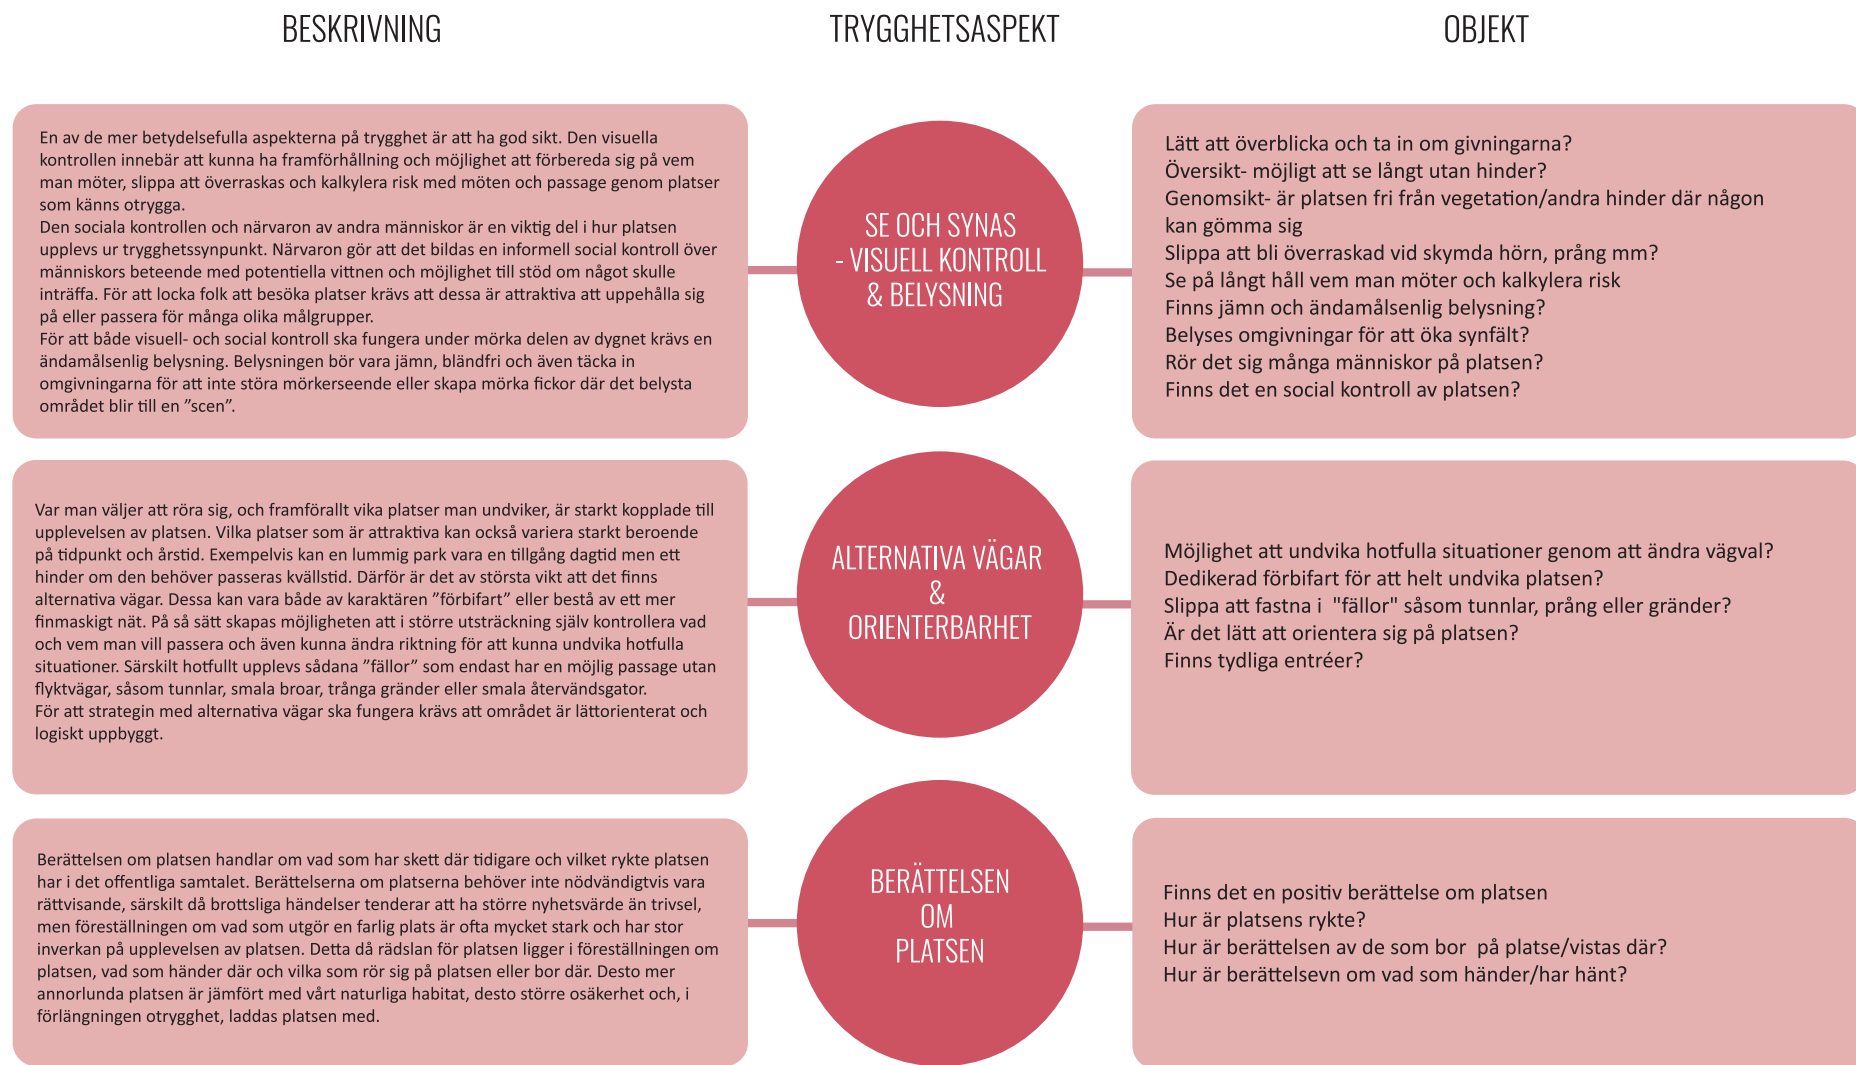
BESKRIVNING

TRYGGHETSASPEKT

OBJEKT

En av de mer betydelsefulla aspekterna på trygghet är att ha god sikt. Den visuella kontrollen innebär att kunna ha framförhållning och möjlighet att förbereda sig på vem man möter, slippa att överraskas och kalkylera risk med möten och passage genom platser som känns otrygga.
Den sociala kontrollen och närvaron av andra människor är en viktig del i hur platsen upplevs ur trygghetssynpunkt. Närvaron gör att det bildas en informell social kontroll över människors beteende med potentiella vittnen och möjlighet till stöd om något skulle inträffa. För att locka folk att besöka platser krävs att dessa är attraktiva att uppehålla sig på eller passera för många olika målgrupper.
För att både visuell- och social kontroll ska fungera under mörka delen av dygnet krävs en ändamålsenlig belysning. Belysningen bör vara jämn, bländfri och även täcka in omgivningarna för att inte störa mörkerseende eller skapa mörka fickor där det belysta området blir till en ”scen”.

SE OCH SYNAS - VISUELL KONTROLL & BELYSNING

Lätt att överblicka och ta in om givningarna?
Översikt- möjligt att se långt utan hinder?
Genomsikt- är platsen fri från vegetation/andra hinder där någon kan gömma sig
Slippa att bli överraskad vid skymda hörn, prång mm?
Se på långt håll vem man möter och kalkylera risk
Finns jämn och ändamålsenlig belysning?
Belyses omgivningar för att öka synfält?
Rör det sig många människor på platsen?
Finns det en social kontroll av platsen?

Var man väljer att röra sig, och framförallt vika platser man undviker, är starkt kopplade till upplevelsen av platsen. Vilka platser som är attraktiva kan också variera starkt beroende på tidpunkt och årstid. Exempelvis kan en lummig park vara en tillgång dagtid men ett hinder om den behöver passeras kvällstid. Därför är det av största vikt att det finns alternativa vägar. Dessa kan vara både av karaktären ”förbifart” eller bestå av ett mer finmaskigt nät. På så sätt skapas möjligheten att i större utsträckning själv kontrollera vad och vem man vill passera och även kunna ändra riktning för att kunna undvika hotfulla situationer. Särskilt hotfullt upplevs sådana ”fällor” som endast har en möjlig passage utan flyktvägar, såsom tunnlar, smala broar, trånga gränder eller smala återvändsgator.
För att strategin med alternativa vägar ska fungera krävs att området är lättorienterat och logiskt uppbyggt.

ALTERNATIVA VÄGAR & ORIENTERBARHET

Möjlighet att undvika hotfulla situationer genom att ändra vägval?
Dedikerad förbifart för att helt undvika platsen?
Slippa att fastna i "fällor" såsom tunnlar, prång eller gränder?
Är det lätt att orientera sig på platsen?
Finns tydliga entréer?

Berättelsen om platsen handlar om vad som har skett där tidigare och vilket rykte platsen har i det offentliga samtalet. Berättelserna om platserna behöver inte nödvändigtvis vara rättvisande, särskilt då brottsliga händelser tenderar att ha större nyhetsvärde än trivsel, men föreställningen om vad som utgör en farlig plats är ofta mycket stark och har stor inverkan på upplevelsen av platsen. Detta då rädslan för platsen ligger i föreställningen om platsen, vad som händer där och vilka som rör sig på platsen eller bor där. Desto mer annorlunda platsen är jämfört med vårt naturliga habitat, desto större osäkerhet och, i förlängningen otrygghet, laddas platsen med.

BERÄTTELSEN OM PLATSEN

Finns det en positiv berättelse om platsen
Hur är platsens rykte?
Hur är berättelsen av de som bor på platse/vistas där?
Hur är berättelsevn om vad som händer/har hänt?